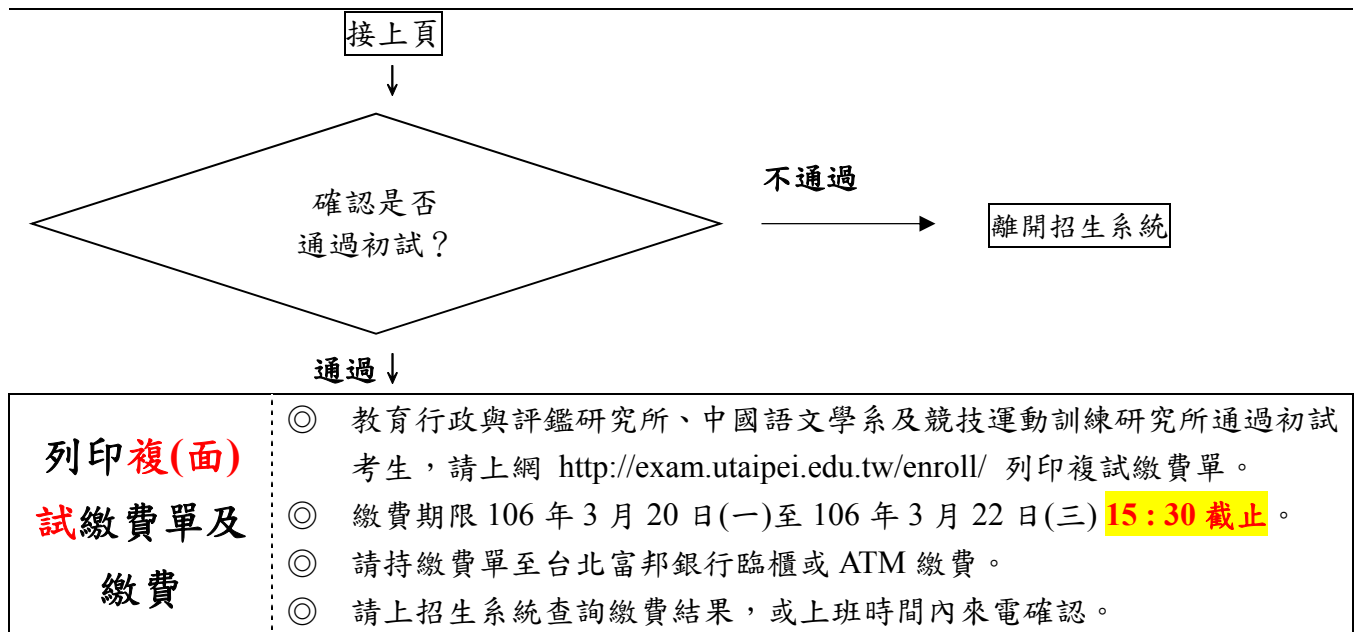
接上頁

確認是否通過初試？

不通過

離開招生系統

通過

| 列印複(面)試繳費單及繳費 | ◎ 教育行政與評鑑研究所、中國語文學系及競技運動訓練研究所通過初試考生，請上網 http://exam.utaipei.edu.tw/enroll/ 列印複試繳費單。<br>◎ 繳費期限 106 年 3 月 20 日(一)至 106 年 3 月 22 日(三) 15 : 30 截止。<br>◎ 請持繳費單至台北富邦銀行臨櫃或 ATM 繳費。<br>◎ 請上招生系統查詢繳費結果，或上班時間內來電確認。 |
|---|---|